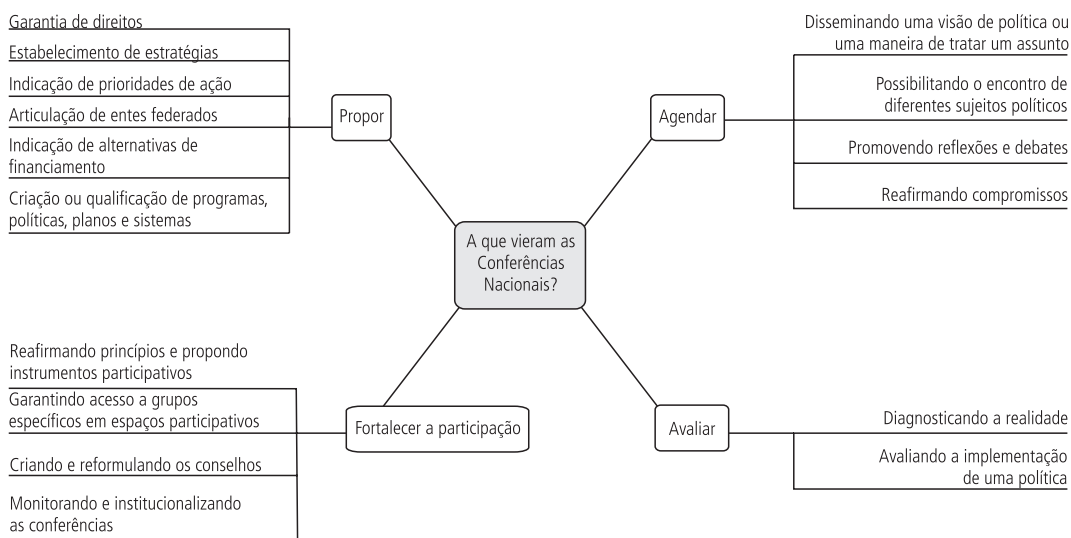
A que vieram as Conferências Nacionais?

Propor

Garantia de direitos

Estabelecimento de estratégias

Indicação de prioridades de ação

Articulação de entes federados

Indicação de alternativas de financiamento

Criação ou qualificação de programas, políticas, planos e sistemas

Agendar

Disseminando uma visão de política ou uma maneira de tratar um assunto

Possibilitando o encontro de diferentes sujeitos políticos

Promovendo reflexões e debates

Reafirmando compromissos

Fortalecer a participação

Reafirmando princípios e propondo instrumentos participativos

Garantindo acesso a grupos específicos em espaços participativos

Criando e reformulando os conselhos

Monitorando e institucionalizando as conferências

Avaliar

Diagnosticando a realidade

Avaliando a implementação de uma política